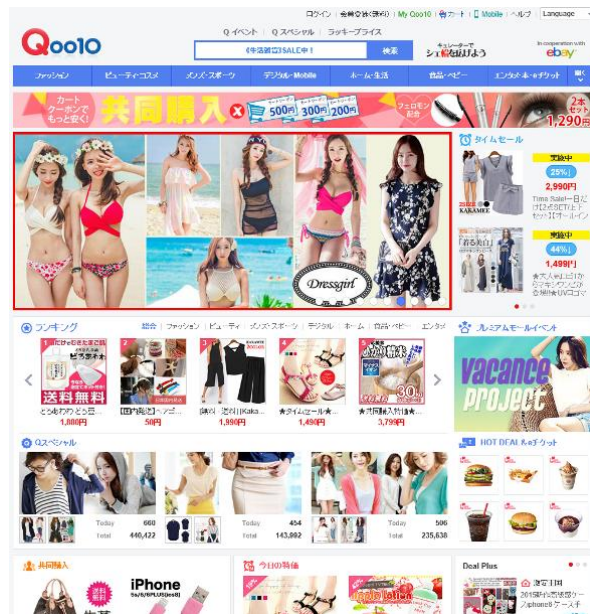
ログイン | 会員登録(300円) | My Qoo10 | カート | Mobile | ヘルプ | Language

Qoo10

Q イベント | Q スペシャル | ラッキープライス

《生活雑貨SALE中！》 検索

in cooperation with ebay

ファッション | ビューティ・コスメ | メンズ・スポーツ | デジタル・Mobile | ホーム・生活 | 食品・ベビー | エンタメ・本・eチケット

カートクーポンでもっと安く! 共同購入 500円 300円 200円

1,290円

Dressgirl

タイムセール

2,990円

1,499円

ランキング

総合 | ファッション | ビューティ | メンズ・スポーツ | デジタル | ホーム | 食品・ベビー | エンタメ

送料無料

1,880円 | 50円 | 1,990円 | 1,490円 | 3,799円

プレミアムモールイベント

vacance project

Qスペシャル

Today 660 Total 440,422

Today 454 Total 143,982

Today 506 Total 235,638

HOT DEAL eチケット

共同購入

iPhone

今日の特価

Deal Plus